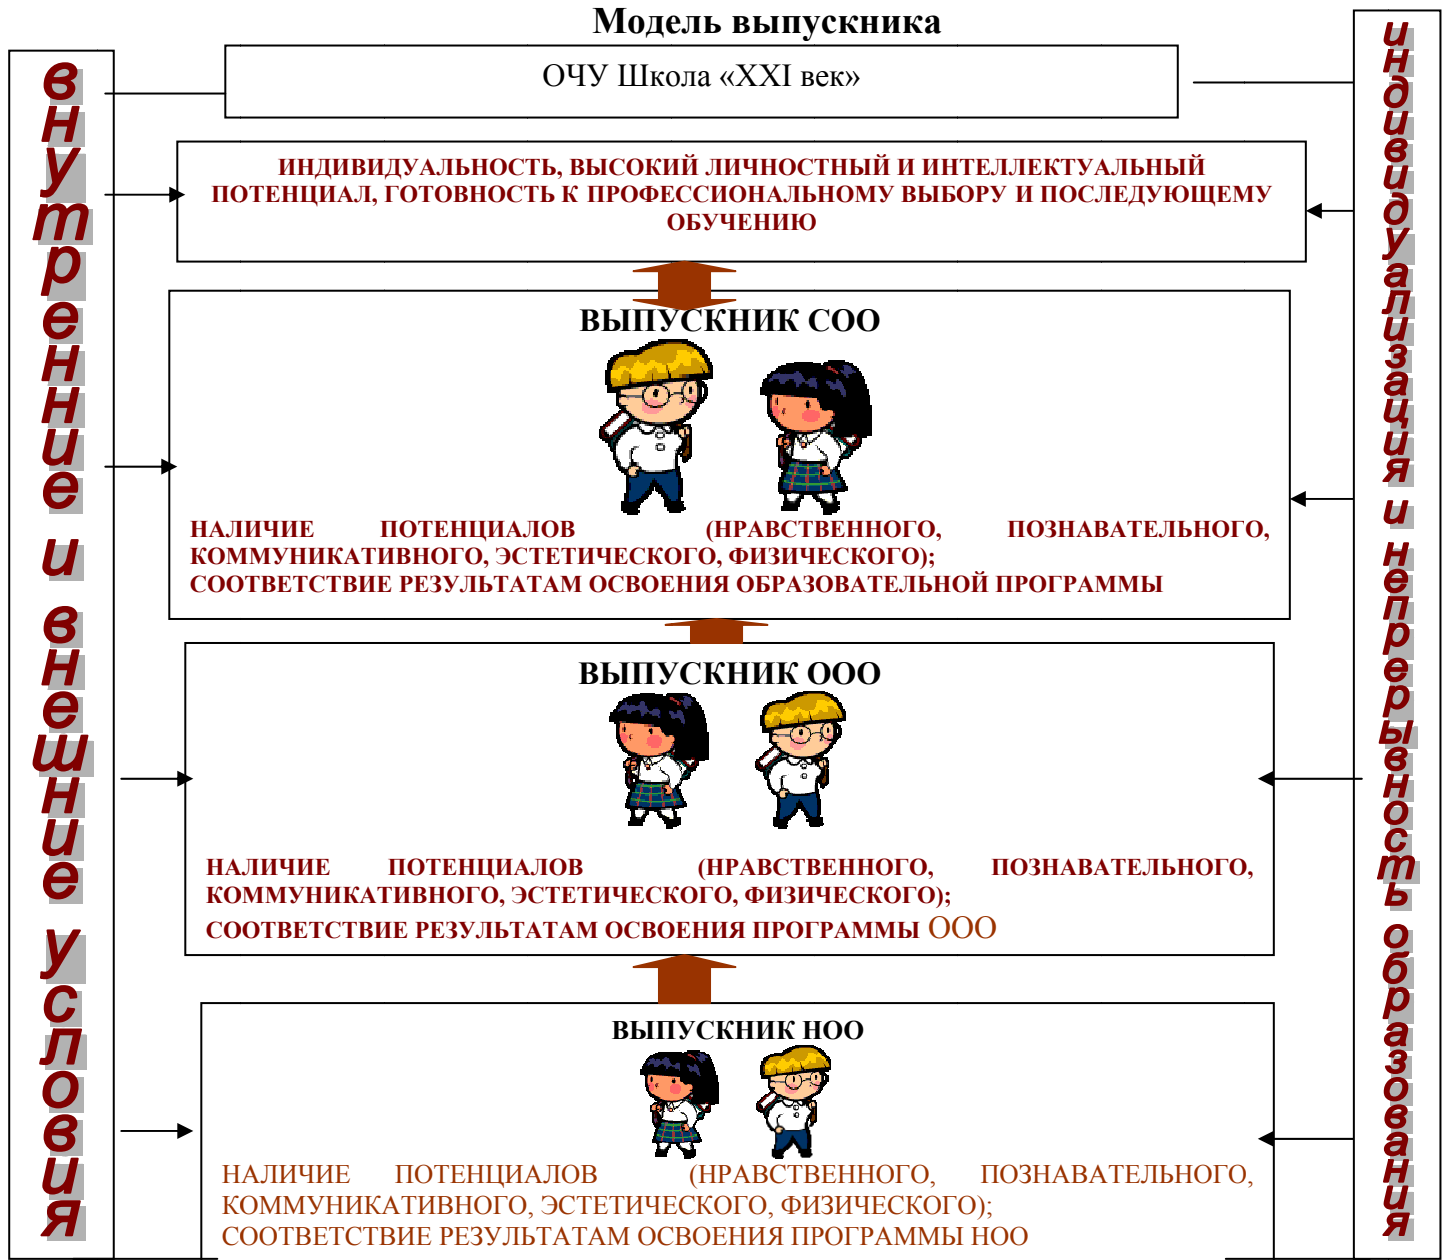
Модель выпускника

внутренние и внешние условия

ОЧУ Школа «XXI век»

ИНДИВИДУАЛЬНОСТЬ, ВЫСОКИЙ ЛИЧНОСТНЫЙ И ИНТЕЛЛЕКТУАЛЬНЫЙ ПОТЕНЦИАЛ, ГОТОВНОСТЬ К ПРОФЕССИОНАЛЬНОМУ ВЫБОРУ И ПОСЛЕДУЮЩЕМУ ОБУЧЕНИЮ

ВЫПУСКНИК СОО

НАЛИЧИЕ ПОТЕНЦИАЛОВ (НРАВСТВЕННОГО, ПОЗНАВАТЕЛЬНОГО, КОММУНИКАТИВНОГО, ЭСТЕТИЧЕСКОГО, ФИЗИЧЕСКОГО);
СООТВЕТСТВИЕ РЕЗУЛЬТАТАМ ОСВОЕНИЯ ОБРАЗОВАТЕЛЬНОЙ ПРОГРАММЫ

ВЫПУСКНИК ООО

НАЛИЧИЕ ПОТЕНЦИАЛОВ (НРАВСТВЕННОГО, ПОЗНАВАТЕЛЬНОГО, КОММУНИКАТИВНОГО, ЭСТЕТИЧЕСКОГО, ФИЗИЧЕСКОГО);
СООТВЕТСТВИЕ РЕЗУЛЬТАТАМ ОСВОЕНИЯ ПРОГРАММЫ ООО

ВЫПУСКНИК НОО

НАЛИЧИЕ ПОТЕНЦИАЛОВ (НРАВСТВЕННОГО, ПОЗНАВАТЕЛЬНОГО, КОММУНИКАТИВНОГО, ЭСТЕТИЧЕСКОГО, ФИЗИЧЕСКОГО);
СООТВЕТСТВИЕ РЕЗУЛЬТАТАМ ОСВОЕНИЯ ПРОГРАММЫ НОО

индивидуализация и непрерывность образования